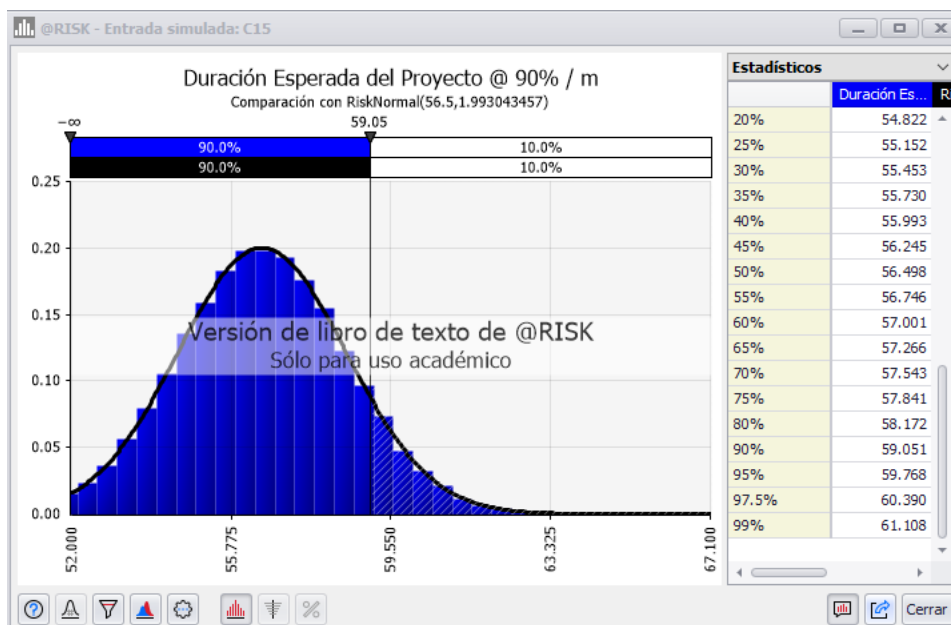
@RISK - Entrada simulada: C15

Duración Esperada del Proyecto @ 90% / m
Comparación con RiskNormal(56.5,1.993043457)

$-\infty$ 59.05

90.0% 10.0%
90.0% 10.0%

0.25
0.20
0.15
0.10
0.05
0.00

Versión de libro de texto de @RISK
Sólo para uso académico

52.000 55.775 59.550 63.325 67.100

Estadísticos

| | Duración Es... | R |
|---|---|---|
| 20% | 54.822 | |
| 25% | 55.152 | |
| 30% | 55.453 | |
| 35% | 55.730 | |
| 40% | 55.993 | |
| 45% | 56.245 | |
| 50% | 56.498 | |
| 55% | 56.746 | |
| 60% | 57.001 | |
| 65% | 57.266 | |
| 70% | 57.543 | |
| 75% | 57.841 | |
| 80% | 58.172 | |
| 90% | 59.051 | |
| 95% | 59.768 | |
| 97.5% | 60.390 | |
| 99% | 61.108 | |

%

Cerrar